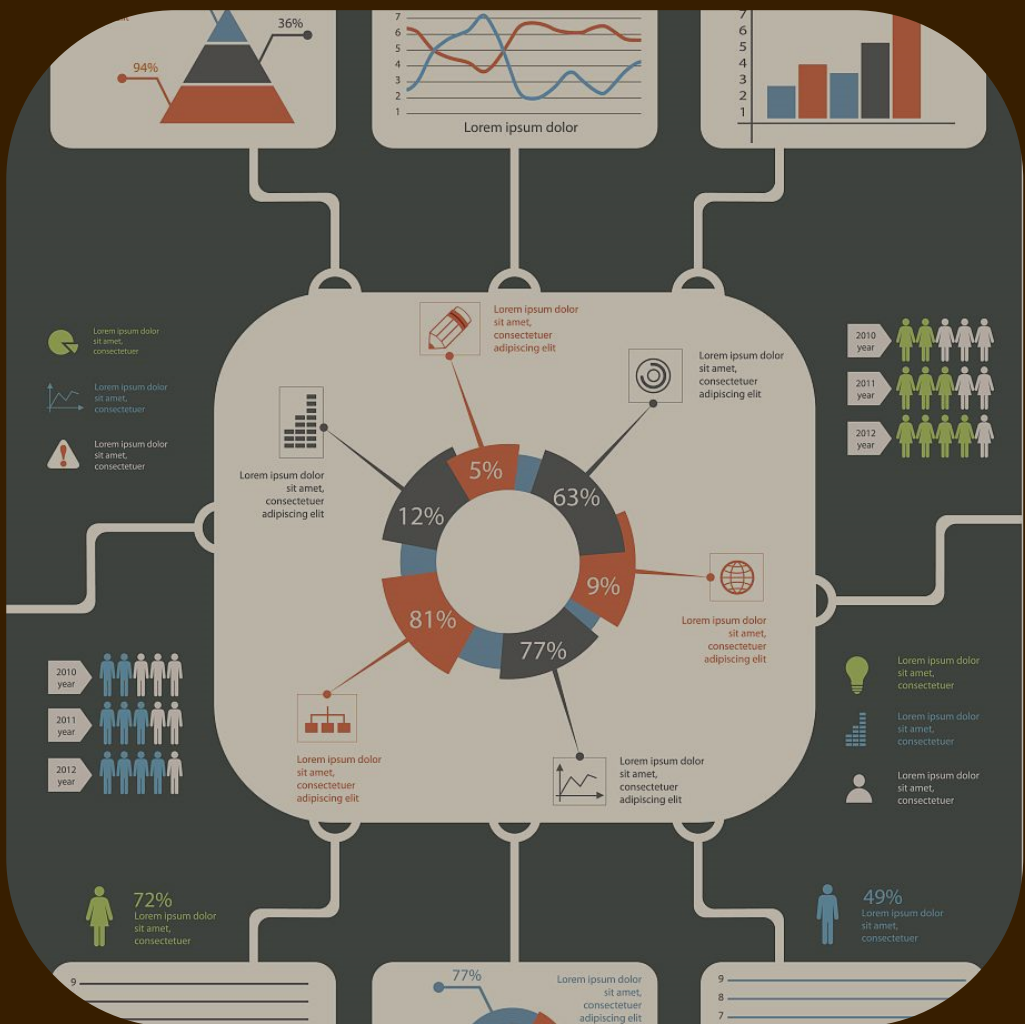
36%

94%

7
6
5
4
3
2
1

Lorem ipsum dolor

7
6
5
4
3
2
1

Lorem ipsum dolor sit amet, consectetuer

Lorem ipsum dolor sit amet, consectetuer

Lorem ipsum dolor sit amet, consectetuer

Lorem ipsum dolor sit amet, consectetuer adipiscing elit

Lorem ipsum dolor sit amet, consectetuer adipiscing elit

Lorem ipsum dolor sit amet, consectetuer adipiscing elit

5%

63%

12%

9%

81%

77%

Lorem ipsum dolor sit amet, consectetuer adipiscing elit

Lorem ipsum dolor sit amet, consectetuer adipiscing elit

Lorem ipsum dolor sit amet, consectetuer adipiscing elit

2010 year

2011 year

2012 year

2010 year

2011 year

2012 year

Lorem ipsum dolor sit amet, consectetuer

Lorem ipsum dolor sit amet, consectetuer

Lorem ipsum dolor sit amet, consectetuer

72%
Lorem ipsum dolor sit amet, consectetuer

49%
Lorem ipsum dolor sit amet, consectetuer

9

77%

Lorem ipsum dolor sit amet, consectetuer adipiscing elit

9
8
7